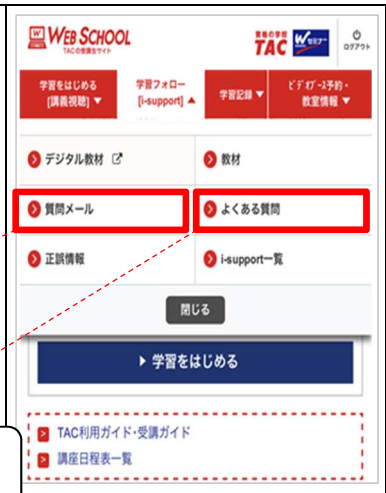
WEB SCHOOL
TACの受講生サイト

資格の学校 TAC Wセミナー

ログアウト

学習をはじめる
[講義視聴] ▼

学習フォロー
[i-support] ▲

学習記録 ▼

ビデオブース予約・
教室情報 ▼

デジタル教材

教材

質問メール

よくある質問

正誤情報

i-support一覧

閉じる

▶ 学習をはじめる

TAC利用ガイド・受講ガイド

講座日程表一覧